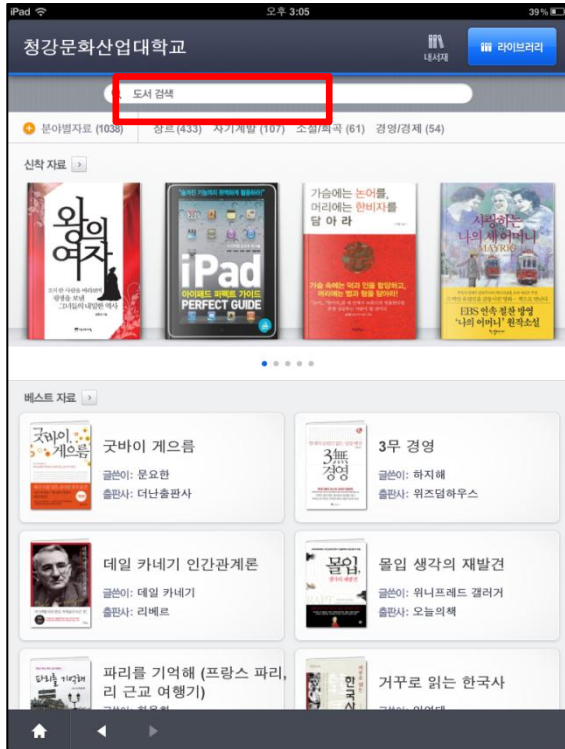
iPad 오후 3:05 39%

청강문화산업대학교

내서재

라이브러리

도서 검색

분야별자료 (1038) 장르(433) 자기계발 (107) 소설/희곡 (61) 경영/경제 (54)

신착 자료

왕의 여자

iPad 아이패드 퍼펙트 가이드 PERFECT GUIDE

가슴에는 논어를, 머리에는 한비자를 담아라

사랑하는 나의 새어머니

EBS 연속 절찬 방영 '나의 어머니' 원작소설

베스트 자료

굿바이 게으름
글쓴이 : 문요한
출판사 : 더난출판사

3무 경영
글쓴이 : 허지해
출판사 : 위즈덤하우스

데일 카네기 인간관계론
글쓴이 : 데일 카네기
출판사 : 리베르

몰입 생각의 재발견
글쓴이 : 위니프레드 갤러거
출판사 : 오늘의책

파리를 기억해 (프랑스 파리, 리 근교 여행기)

거꾸로 읽는 한국사